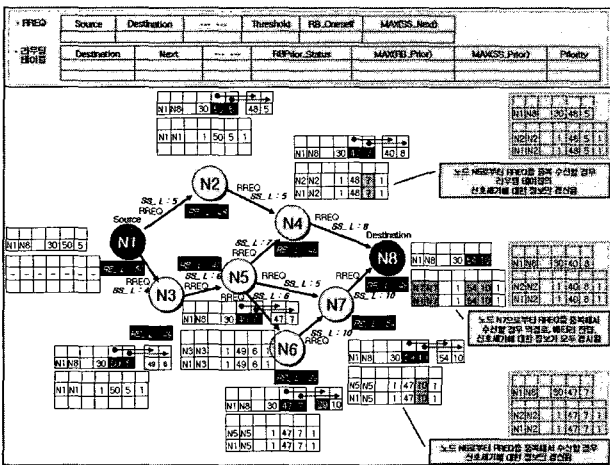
• RREQ

| Source | Destination | --- | Threshold | RB_Onesetf | MAX(SS_Next) |
|---|---|---|---|---|---|

• 라우팅 테이블

| Destination | Next | --- | RBPrior_Status | MAX(RB_Prior) | MAX(SS_Prior) | Priority |
|---|---|---|---|---|---|---|

N1 N8 30 48 5

N1 N1 1 50 5 1

N1 N8 30 40 8

N2 N2 1 48

N1 N1 1 48

N1 N8 30 48 5

N2 N2 1 48 5 1

N1 N1 1 48 5 1

노드 N5로부터 RREQ를 중복 수신할 경우 라우팅 테이블의 신호세기에 대한 정보만 갱신함

Source

N1

N1 N8 30 50 5

N2

N3

N4

N5

N6

N7

N8

Destination

SS_L : 5

SS_L : 5

SS_L : 8

SS_L : 7

SS_L : 6

SS_L : 5

SS_L : 5

SS_L : 6

SS_L : 10

SS_L : 10

RREQ

N1 N8 30 54 10

N1 N8 30 40 6

N1 N2 1 54 10 1

N2 N2 1 40 6 1

노드 N7으로부터 RREQ를 중복해서 수신할 경우 먹경로, 배터리 잔량, 신호세기에 대한 정보가 모두 갱신됨

N1 N8 30 47 7

N3 N3 1 49 6 1

N1 N1 1 49 6 1

N1 N8 30 40

N1 N1 1 50 5 1

N1 N8 30 54 10

N5 N5 1 47 10 1

N1 N5 1 47 10 1

N1 N8 30 47 7

N2 N2 1 47 7 1

N1 N1 1 47 7 1

N1 N8 30 47 10

N5 N5 1 47 7 1

N1 N5 1 47 7 1

노드 N6로부터 RREQ를 중복해서 수신할 경우 신호세기에 대한 정보만 갱신됨